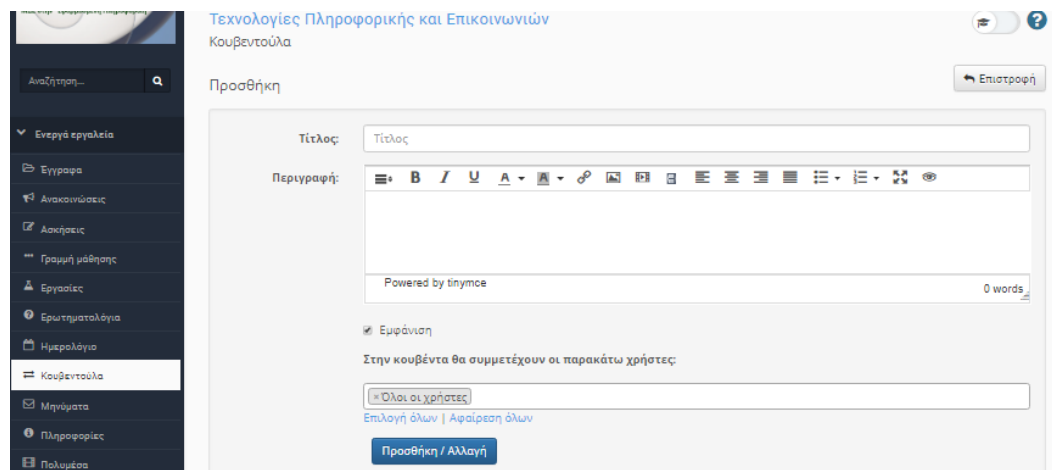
Τεχνολογίες Πληροφορικής και Επικοινωνιών
Κουβεντούλα

Αναζήτηση...

Ενεργά εργαλεία
Έγγραφα
Ανακοινώσεις
Ασκήσεις
Γραμμή μάθησης
Εργασίες
Ερωτηματολόγια
Ημερολόγιο
Κουβεντούλα
Μηνύματα
Πληροφορίες
Πολυμέσα

Προσθήκη
Επιστροφή

Τίτλος: Τίτλος
Περιγραφή:
B I U A A
Powered by tinymce
0 words

Εμφάνιση

Στην κουβέντα θα συμμετέχουν οι παρακάτω χρήστες:

× Όλοι οι χρήστες
Επιλογή όλων | Αφαίρεση όλων

Προσθήκη / Αλλαγή